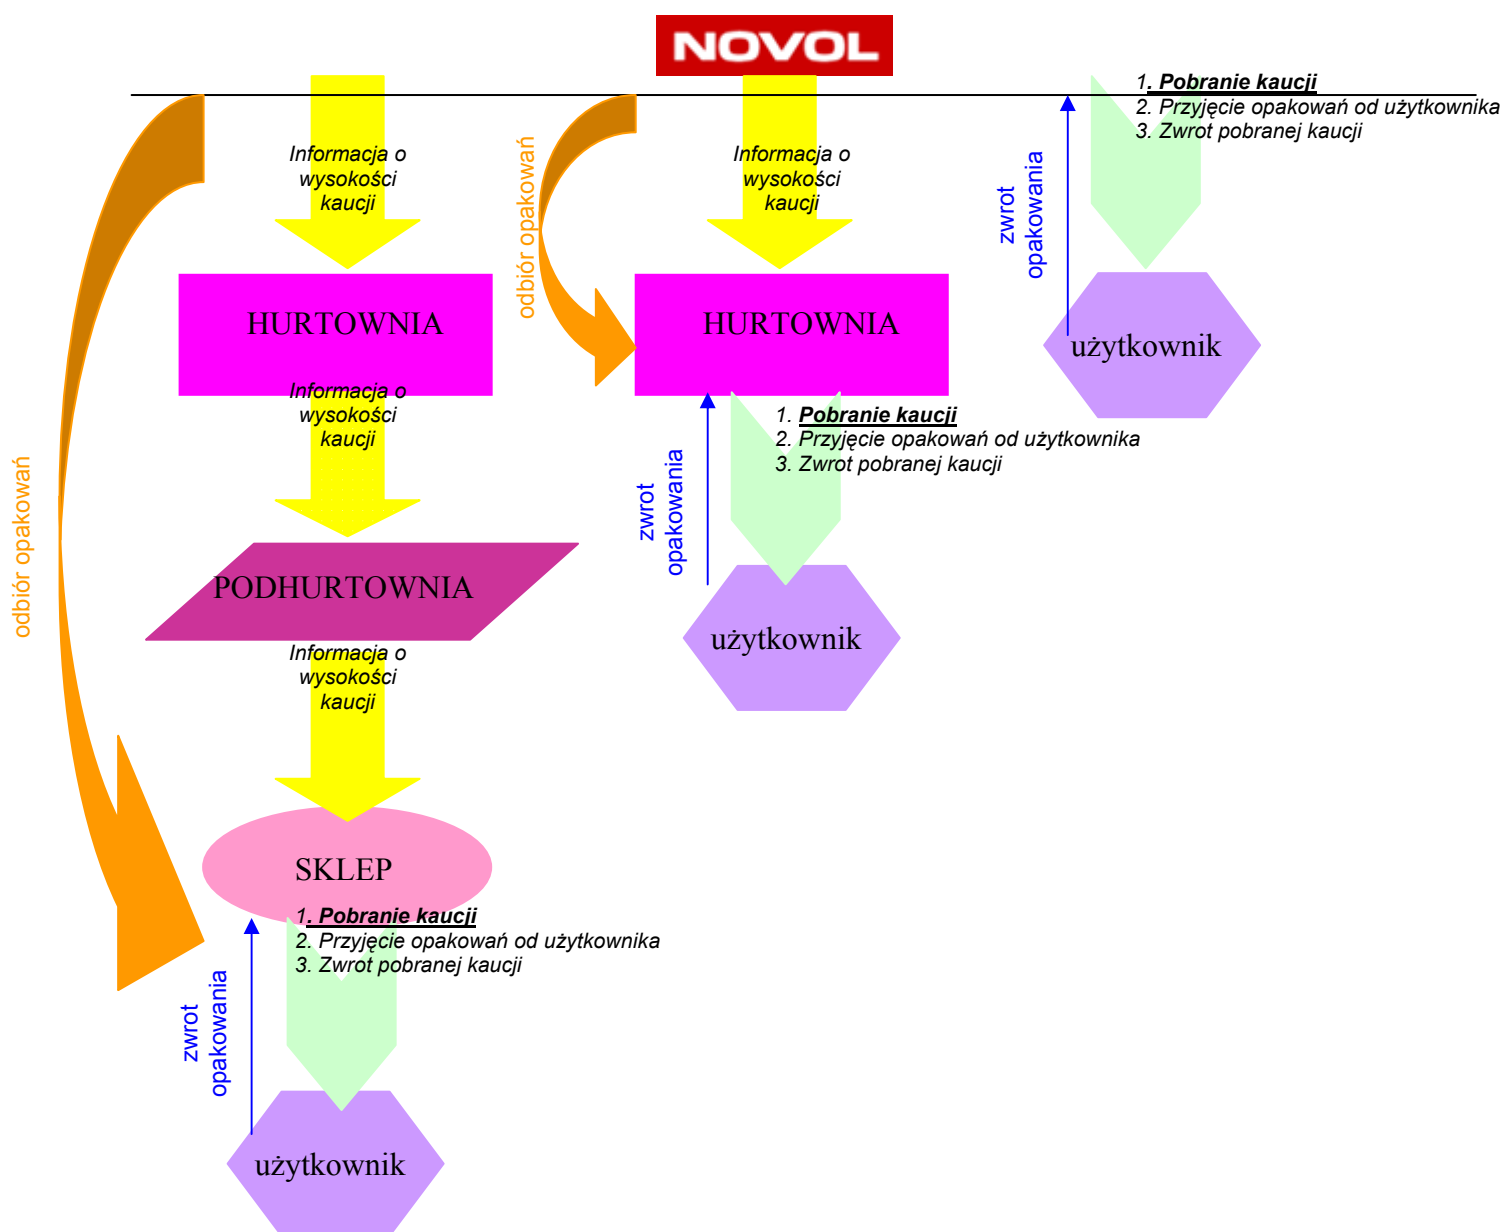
NOVOL

1. Pobranie kaucji
2. Przyjęcie opakowań od użytkownika
3. Zwrot pobranej kaucji

zwrot opakowania

użytkownik

odbiór opakowań

Informacja o wysokości kaucji

HURTOWNIA

Informacja o wysokości kaucji

HURTOWNIA

1. Pobranie kaucji
2. Przyjęcie opakowań od użytkownika
3. Zwrot pobranej kaucji

zwrot opakowania

użytkownik

Informacja o wysokości kaucji

PODHURTOWNIA

odbiór opakowań

Informacja o wysokości kaucji

SKLEP

1. Pobranie kaucji
2. Przyjęcie opakowań od użytkownika
3. Zwrot pobranej kaucji

zwrot opakowania

użytkownik